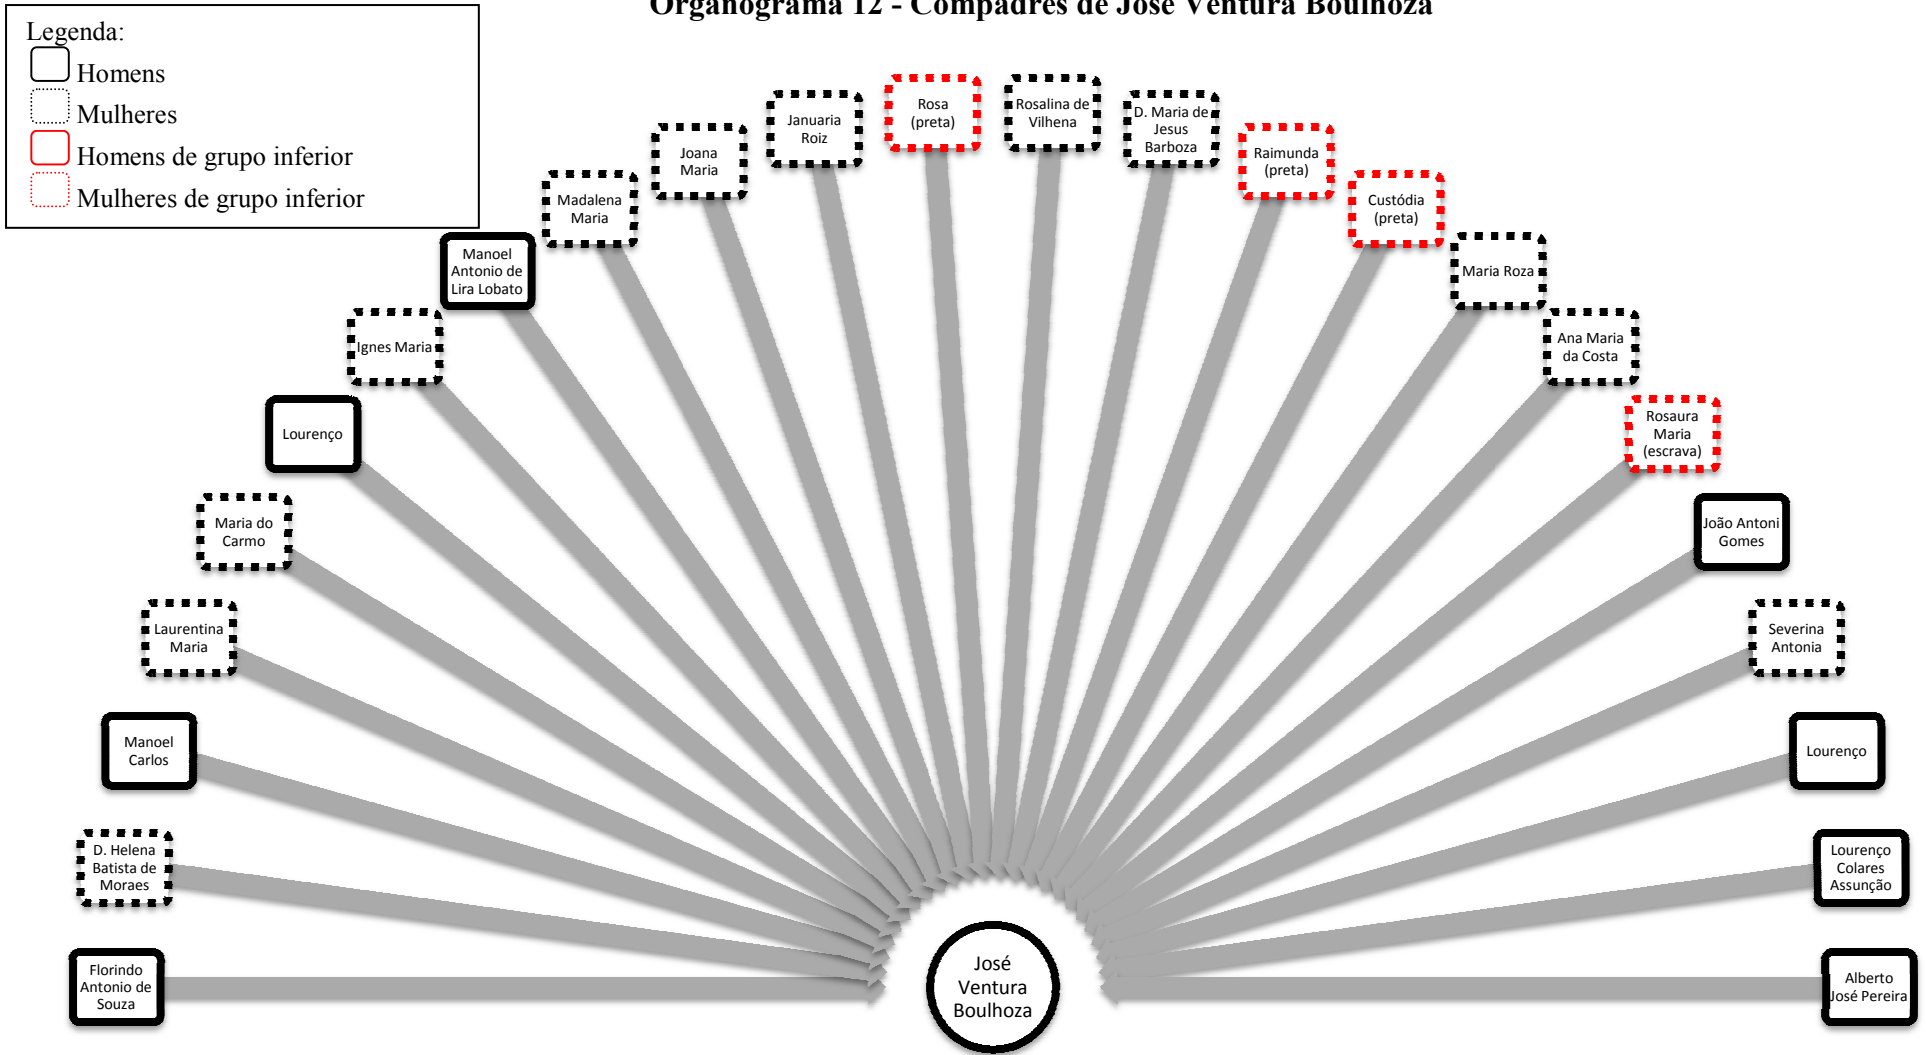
Organograma 12 - Compadres de José Ventura Boulhoza

Legenda:
Homens
Mulheres
Homens de grupo inferior
Mulheres de grupo inferior

Rosa (preta)

Rosalina de Vilhena

Januaria Roiz

D. Maria de Jesus Barboza

Joana Maria

Raimunda (preta)

Madalena Maria

Custódia (preta)

Manoel Antonio de Lira Lobato

Maria Roza

Ignes Maria

Ana Maria da Costa

Lourenço

Rosaura Maria (escrava)

Maria do Carmo

João Antoni Gomes

Laurentina Maria

Severina Antonia

Manoel Carlos

Lourenço

D. Helena Batista de Moraes

Lourenço Colares Assunção

Florindo Antonio de Souza

José Ventura Boulhoza

Alberto José Pereira